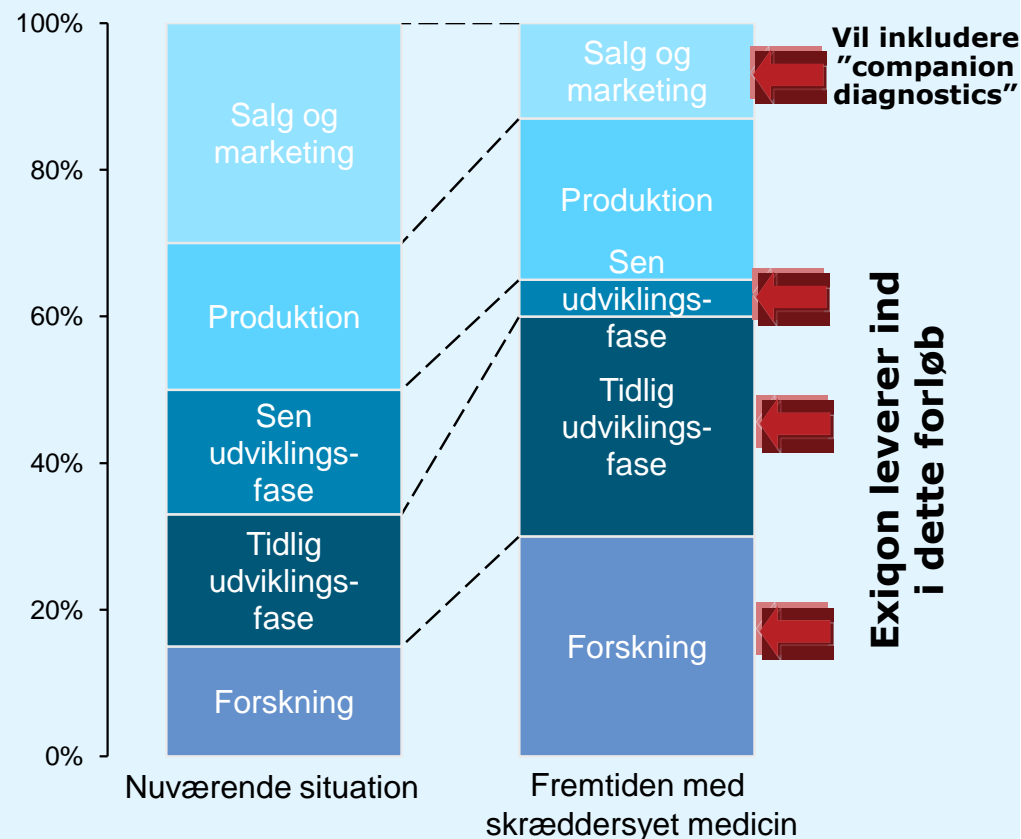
100%
80%
60%
40%
20%
0%

Salg og marketing
Produktion
Sen udviklingsfase
Tidlig udviklingsfase
Forskning

Nuværende situation

Salg og marketing
Produktion
Sen udviklingsfase
Tidlig udviklingsfase
Forskning

Fremtiden med skræddersyet medicin

Vil inkludere ”companion diagnostics”

Exiqon leverer ind i dette forløb